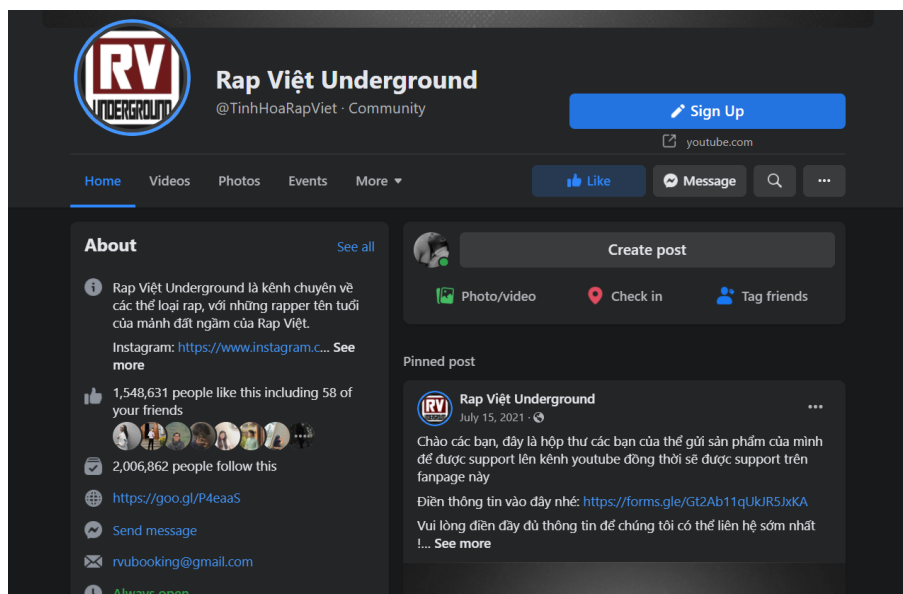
RV UNDERGROUND

Rap Việt Underground
@TinhHoaRapViet · Community

Sign Up
youtube.com

Home Videos Photos Events More

Like Message

About
See all

Rap Việt Underground là kênh chuyên về các thể loại rap, với những rapper tên tuổi của mảnh đất ngầm của Rap Việt.

Instagram: https://www.instagram.c... See more

1,548,631 people like this including 58 of your friends

2,006,862 people follow this

https://goo.gl/P4eaaS

Send message

rvubooking@gmail.com

Always open

Create post

Photo/video Check in Tag friends

Pinned post

Rap Việt Underground
July 15, 2021 ·

Chào các bạn, đây là hộp thư các bạn của thể gửi sản phẩm của mình để được support lên kênh youtube đồng thời sẽ được support trên fanpage này

Điền thông tin vào đây nhé: https://forms.gle/Gt2Ab11qUkJR5JxKA

Vui lòng điền đầy đủ thông tin để chúng tôi có thể liên hệ sớm nhất !... See more